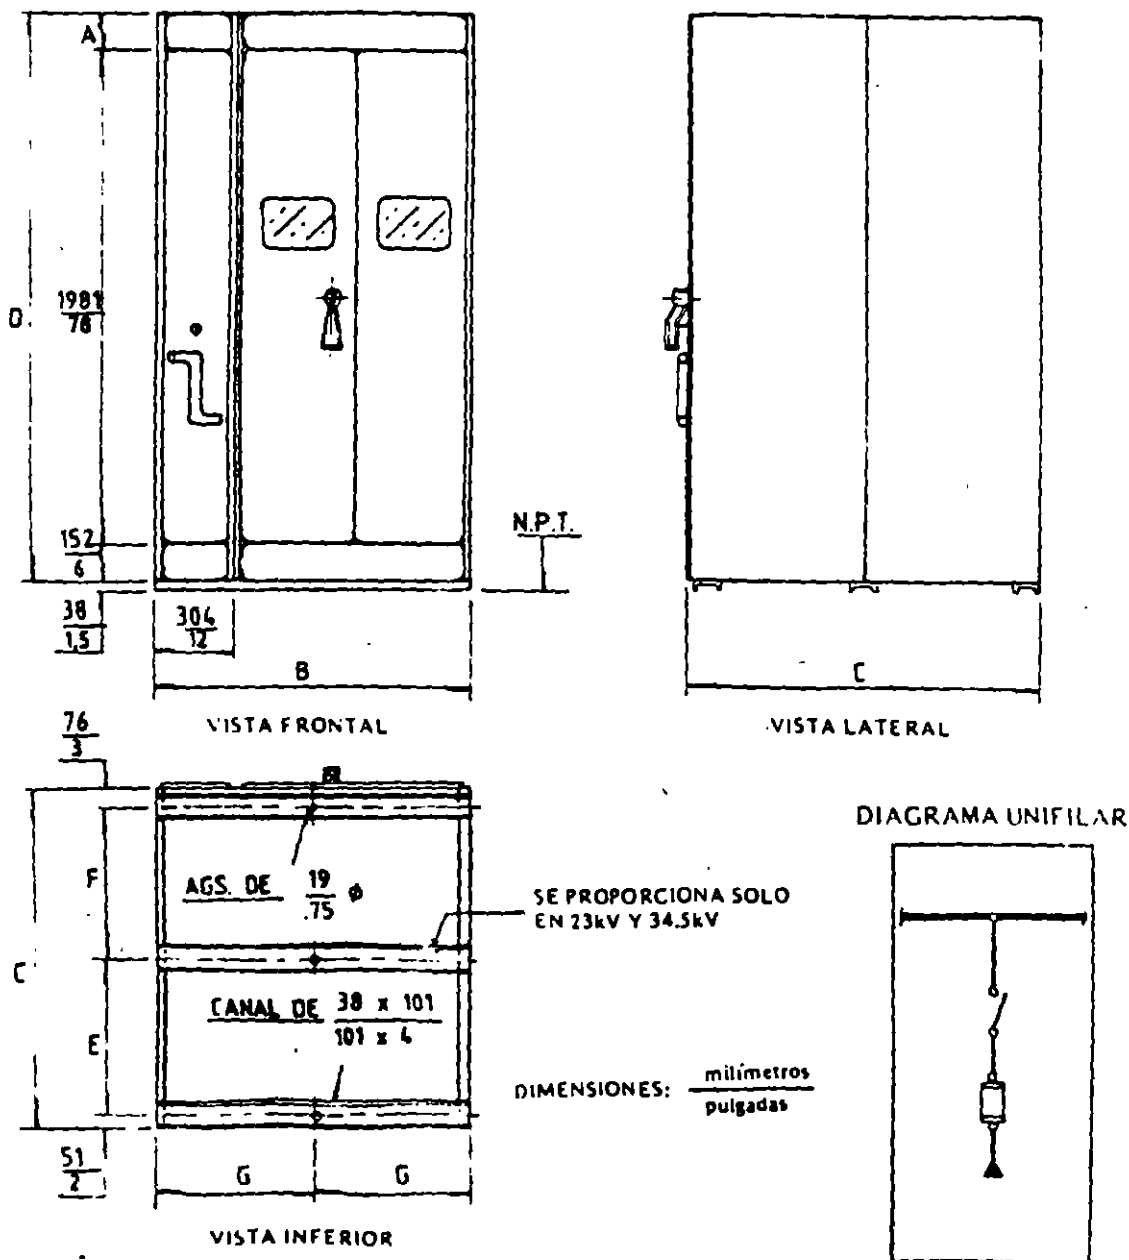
A

D

$\frac{1981}{78}$

$\frac{152}{6}$

$\frac{38}{1.5}$

$\frac{304}{12}$

B

N.P.T.

VISTA FRONTAL

C

VISTA LATERAL

$\frac{76}{3}$

F

AGS. DE $\frac{19}{.75}$ ϕ

SE PROPORCIONA SOLO EN 23kV Y 34.5kV

C

CANAL DE $\frac{38 \times 101}{101 \times 4}$

E

DIMENSIONES: $\frac{\text{milímetros}}{\text{pulgadas}}$

$\frac{51}{2}$

G

G

VISTA INFERIOR

DIAGRAMA UNIFILAR